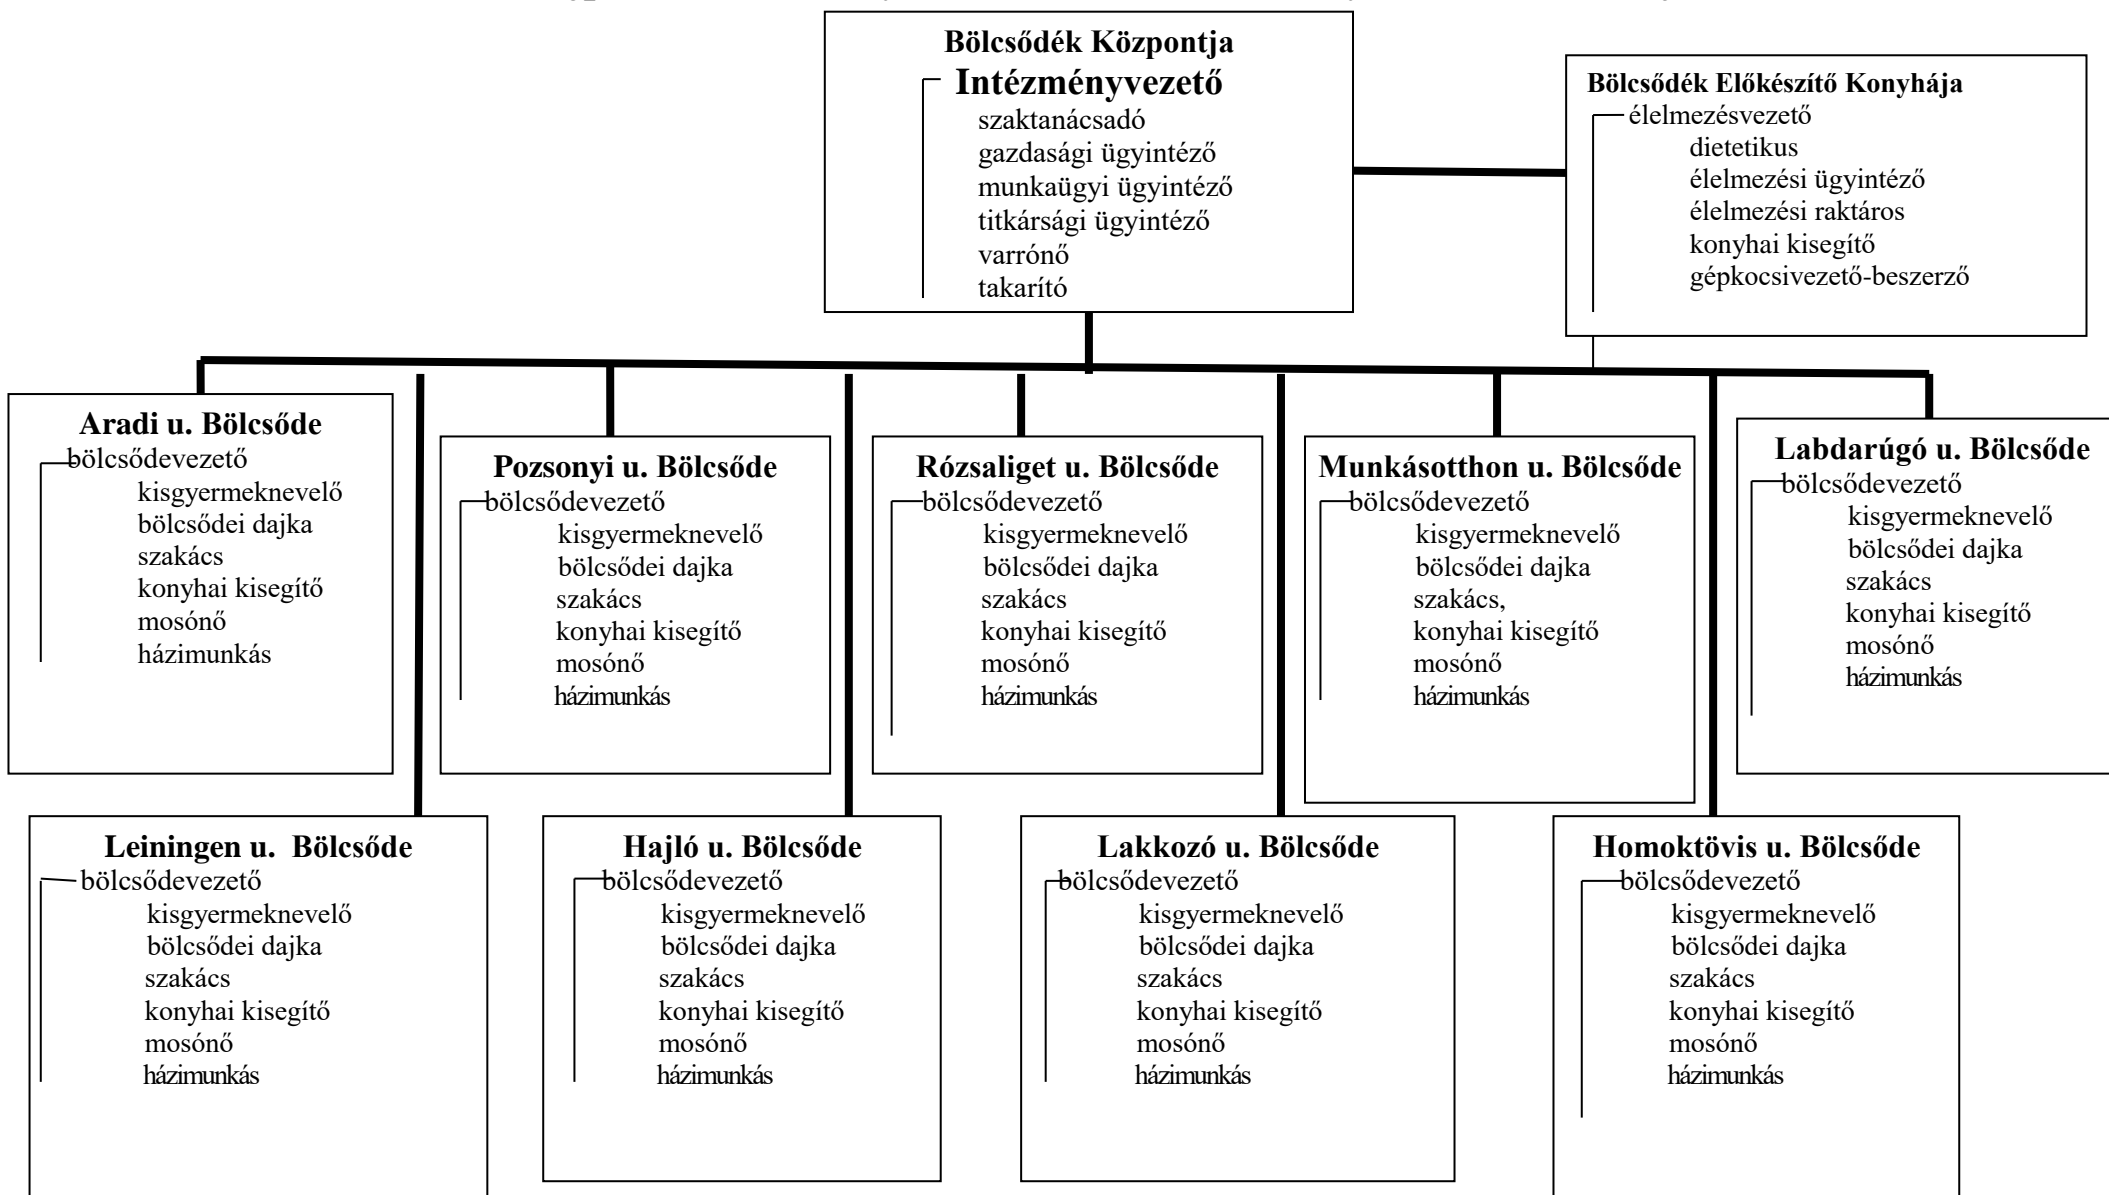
Bölcsődék Központja
Intézményvezető
szaktanácsadó
gazdasági ügyintéző
munkaügyi ügyintéző
titkársági ügyintéző
varrónő
takarító

Bölcsődék Előkészítő Konyhája
élelmezésvezető
dietetikus
élelmezési ügyintéző
élelmezési raktáros
konyhai kisegítő
gépkocsivezető-beszerző

Aradi u. Bölcsőde
bölcsődevezető
kisgyermeknevelő
bölcsődei dajka
szakács
konyhai kisegítő
mosónő
házimunkás

Pozsonyi u. Bölcsőde
bölcsődevezető
kisgyermeknevelő
bölcsődei dajka
szakács
konyhai kisegítő
mosónő
házimunkás

Rózsaliget u. Bölcsőde
bölcsődevezető
kisgyermeknevelő
bölcsődei dajka
szakács
konyhai kisegítő
mosónő
házimunkás

Munkásotthon u. Bölcsőde
bölcsődevezető
kisgyermeknevelő
bölcsődei dajka
szakács,
konyhai kisegítő
mosónő
házimunkás

Labdarúgó u. Bölcsőde
bölcsődevezető
kisgyermeknevelő
bölcsődei dajka
szakács
konyhai kisegítő
mosónő
házimunkás

Leiningen u. Bölcsőde
bölcsődevezető
kisgyermeknevelő
bölcsődei dajka
szakács
konyhai kisegítő
mosónő
házimunkás

Hajló u. Bölcsőde
bölcsődevezető
kisgyermeknevelő
bölcsődei dajka
szakács
konyhai kisegítő
mosónő
házimunkás

Lakkozó u. Bölcsőde
bölcsődevezető
kisgyermeknevelő
bölcsődei dajka
szakács
konyhai kisegítő
mosónő
házimunkás

Homoktövis u. Bölcsőde
bölcsődevezető
kisgyermeknevelő
bölcsődei dajka
szakács
konyhai kisegítő
mosónő
házimunkás